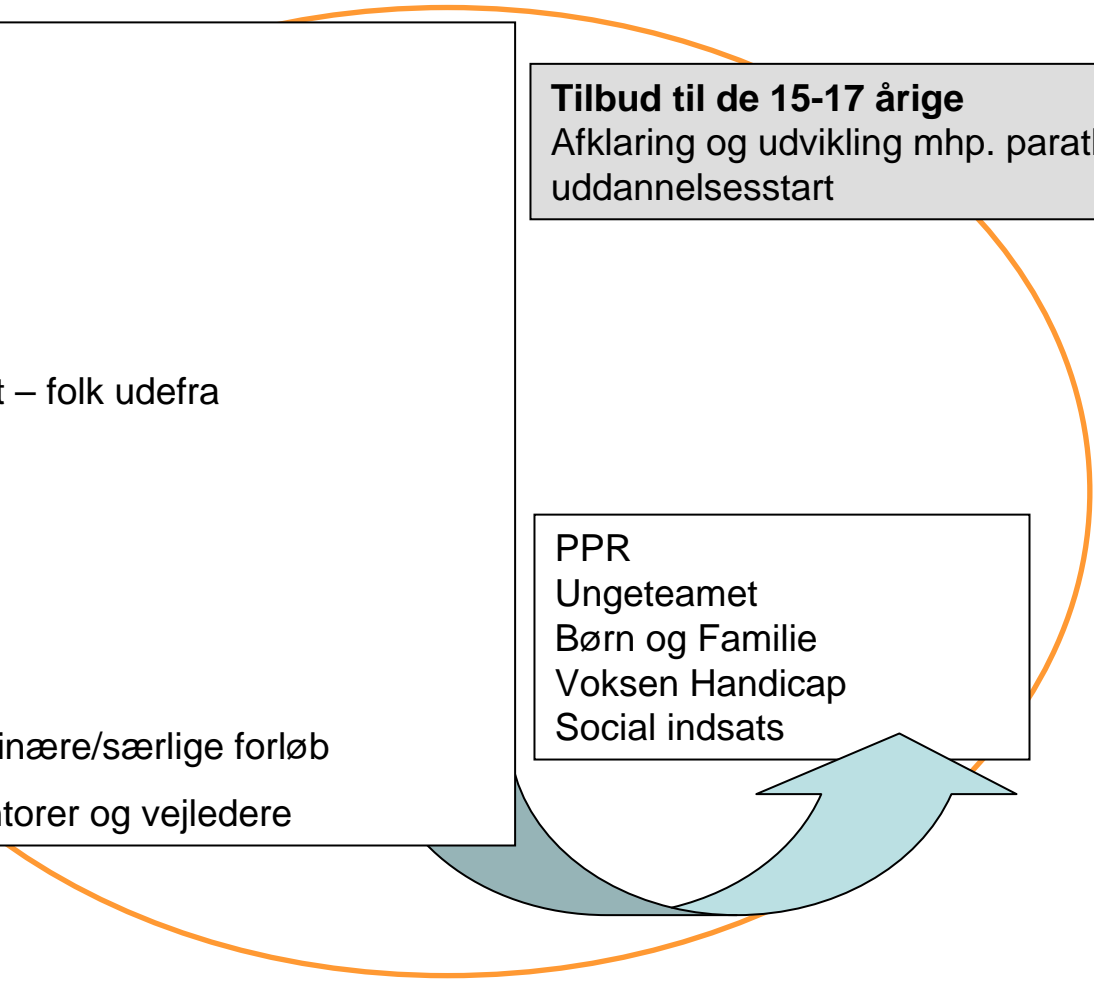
**Tilbud til de 15-17 årige**
Afklaring og udvikling mhp. parath
uddannelsesstart

t – folk udefra

PPR
Ungeteamet
Børn og Familie
Voksen Handicap
Social indsats

inære/særlige forløb

torer og vejledere